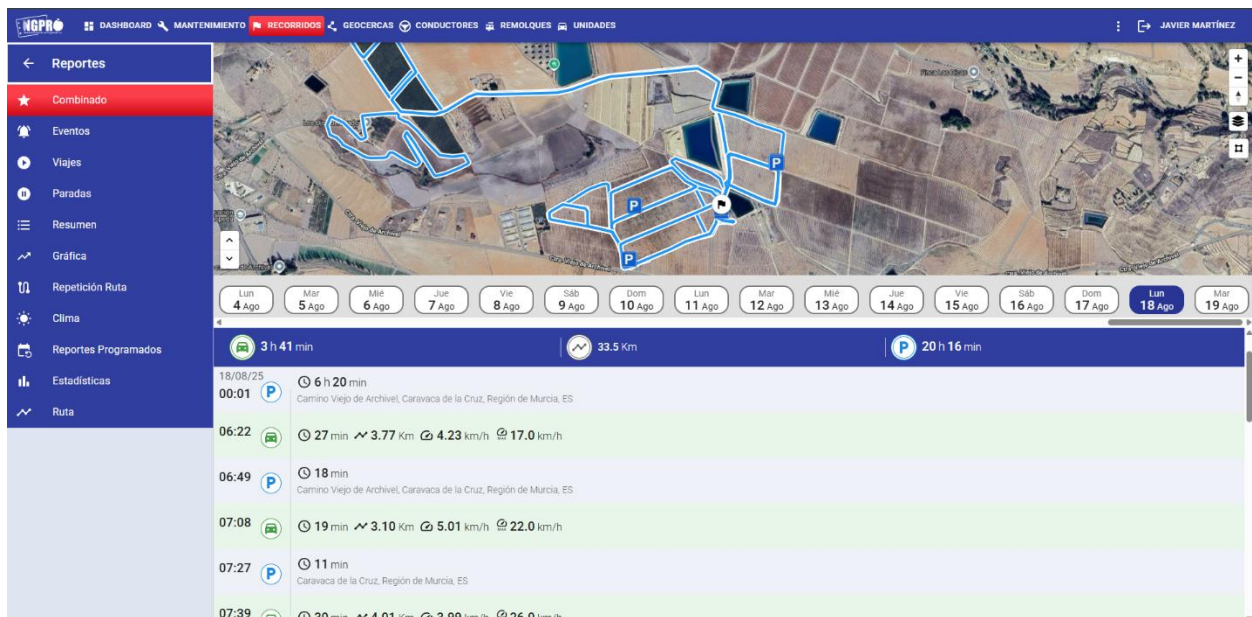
NGPRO DASHBOARD MANTENIMIENTO RECORRIDOS GEOCERCAS CONDUCTORES REMOLQUES UNIDADES JAVIER MARTÍNEZ

← Reportes
Combinado
Eventos
Viajes
Paradas
Resumen
Gráfica
Repetición Ruta
Clima
Reportes Programados
Estadísticas
Ruta

Camino Viejo de Archivel

| Lun 4 Ago | Mar 5 Ago | Mié 6 Ago | Jue 7 Ago | Vie 8 Ago | Sáb 9 Ago | Dom 10 Ago | Lun 11 Ago | Mar 12 Ago | Mié 13 Ago | Jue 14 Ago | Vie 15 Ago | Sáb 16 Ago | Dom 17 Ago | Lun 18 Ago | Mar 19 Ago |
|---|---|---|---|---|---|---|---|---|---|---|---|---|---|---|---|

3 h 41 min 33.5 Km 20 h 16 min

18/08/25
00:01 P 6 h 20 min
Camino Viejo de Archivel, Caravaca de la Cruz, Región de Murcia, ES

06:22 27 min 3.77 Km 4.23 km/h 17.0 km/h

06:49 P 18 min
Camino Viejo de Archivel, Caravaca de la Cruz, Región de Murcia, ES

07:08 19 min 3.10 Km 5.01 km/h 22.0 km/h

07:27 P 11 min
Caravaca de la Cruz, Región de Murcia, ES

07:39 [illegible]